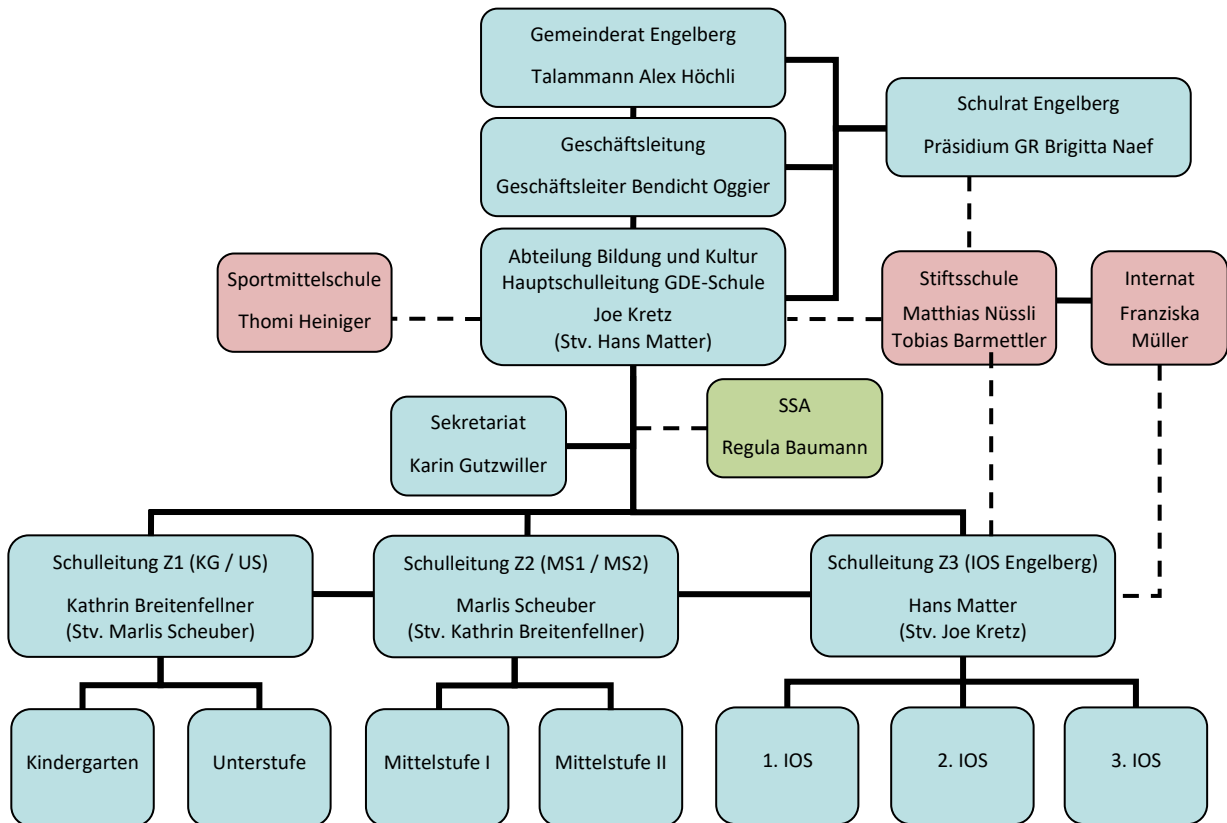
Gemeinderat Engelberg
Talammann Alex Höchli

Schulrat Engelberg
Präsidium GR Brigitta Naef

Geschäftsleitung
Geschäftsleiter Bendicht Oggier

Sportmittelschule
Thomi Heiniger

Abteilung Bildung und Kultur
Hauptschulleitung GDE-Schule
Joe Kretz
(Stv. Hans Matter)

Stiftsschule
Matthias Nüssli
Tobias Barmettler

Internat
Franziska Müller

Sekretariat
Karin Gutzwiller

SSA
Regula Baumann

Schulleitung Z1 (KG / US)
Kathrin Breitenfellner
(Stv. Marlis Scheuber)

Schulleitung Z2 (MS1 / MS2)
Marlis Scheuber
(Stv. Kathrin Breitenfellner)

Schulleitung Z3 (IOS Engelberg)
Hans Matter
(Stv. Joe Kretz)

Kindergarten

Unterstufe

Mittelstufe I

Mittelstufe II

1. IOS

2. IOS

3. IOS